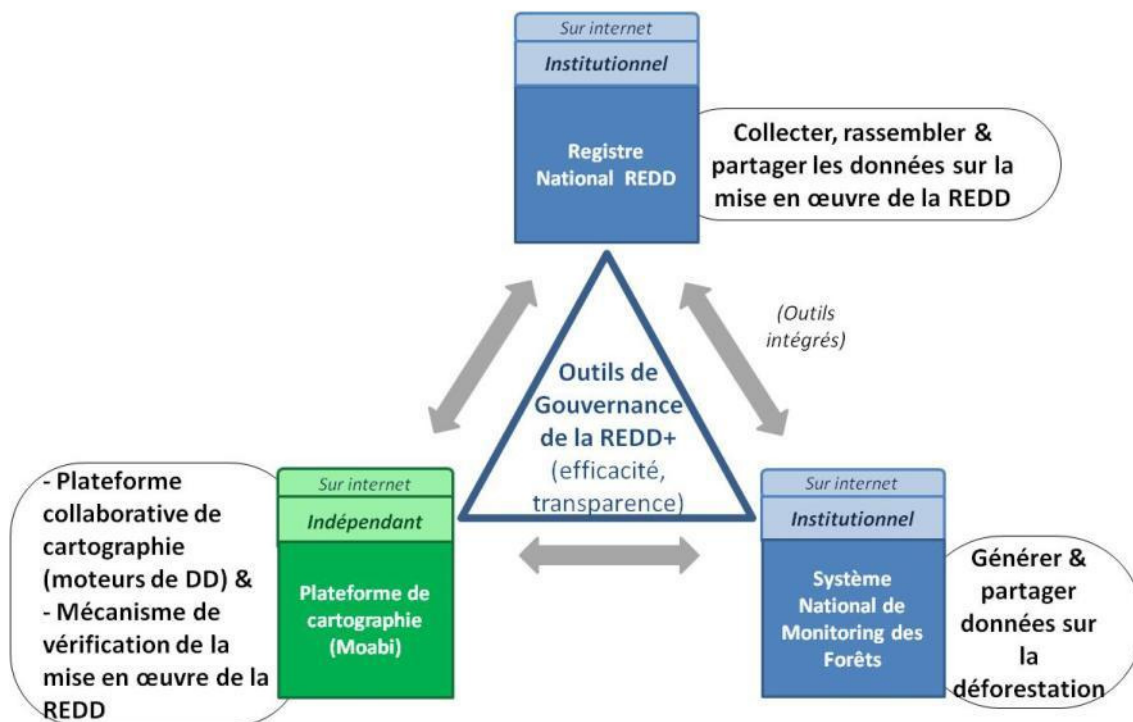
Sur internet
Institutionnel
Registre National REDD

Collecter, rassembler & partager les données sur la mise en œuvre de la REDD

(Outils intégrés)

Outils de Gouvernance de la REDD+ (efficacité, transparence)

- Plateforme collaborative de cartographie (moteurs de DD) &
- Mécanisme de vérification de la mise en œuvre de la REDD

Sur internet
Indépendant
Plateforme de cartographie (Moabi)

Sur internet
Institutionnel
Système National de Monitoring des Forêts

Générer & partager données sur la déforestation